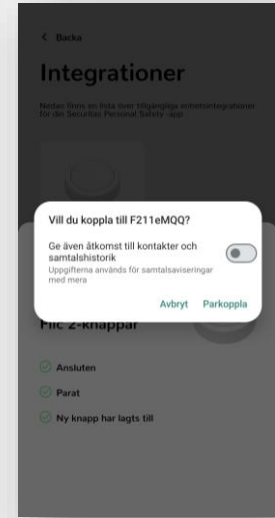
< Backa

Integrationer

Nedan finns en lista över tillgängliga enhetsintegrationer för din Securitas Personal Safety -app

Vill du koppla till F211eMQQ?

Ge även åtkomst till kontakter och samtalshistorik

Uppgifterna används för samtalsaviseringar med mera

Avbryt Parkoppla

Flic 2-knappar

Ansluten

Parat

Ny knapp har lagts till